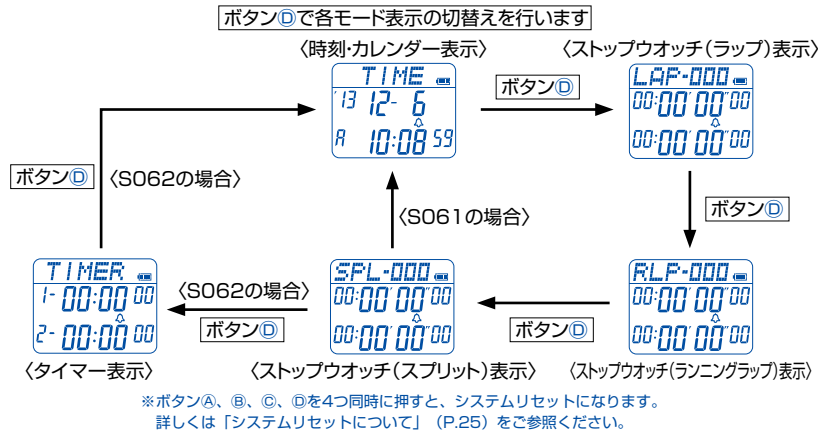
ボタンⒹで各モード表示の切替えを行います

〈時刻･カレンダー表示〉

TIME
'13 12- 6
A 10:08 59

ボタンⒹ

〈ストップウオッチ(ラップ)表示〉

LAP-000
00:00'00"00
00:00'00"00

ボタンⒹ

〈S062の場合〉

〈S061の場合〉

TIMER
1- 00:00 00
2- 00:00 00

〈S062の場合〉

ボタンⒹ

SPL-000
00:00'00"00
00:00'00"00

ボタンⒹ

RLP-000
00:00'00"00
00:00'00"00

〈タイマー表示〉

〈ストップウオッチ(スプリット)表示〉

〈ストップウオッチ(ランニングラップ)表示〉

※ボタンⒶ、Ⓑ、Ⓒ、Ⓓを4つ同時に押すと、システムリセットになります。
詳しくは「システムリセットについて」(P.25)をご参照ください。